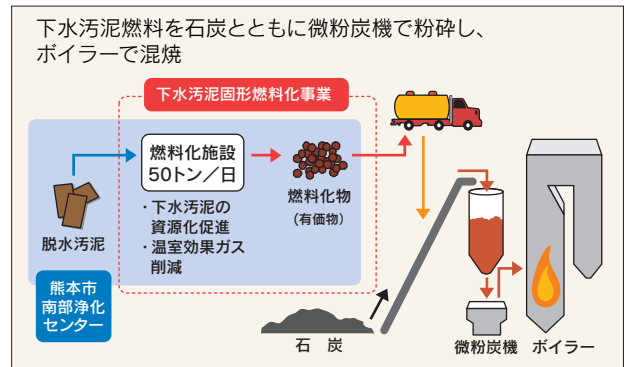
下水汚泥燃料を石炭とともに微粉炭機で粉砕し、ボイラーで混焼

下水汚泥固形燃料化事業

燃料化施設
50トン／日

・下水汚泥の資源化促進
・温室効果ガス削減

脱水汚泥

熊本市
南部浄化
センター

燃料化物
(有価物)

石　炭

微粉炭機

ボイラー